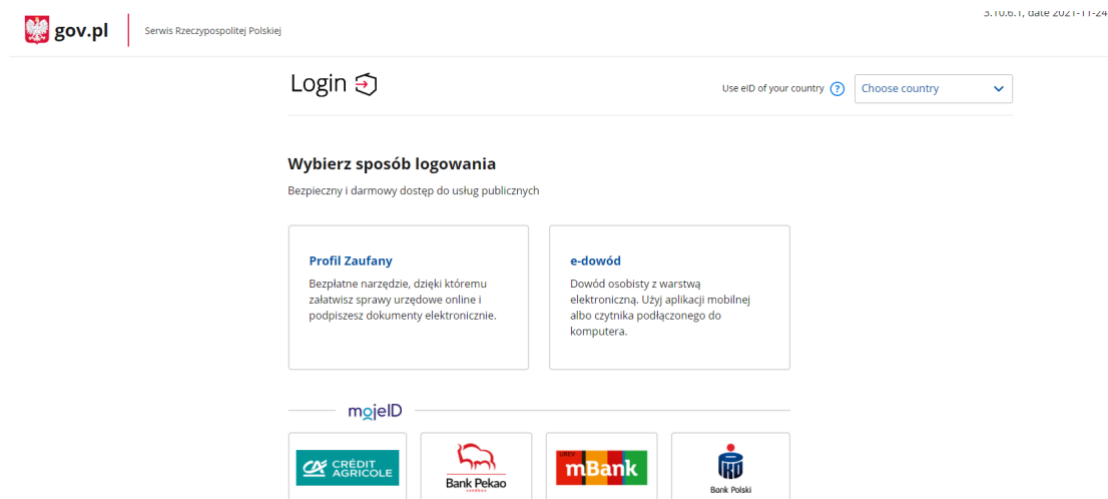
gov.pl
Serwis Rzeczypospolitej Polskiej
3.10.6.1, date 2021-11-24

Login

Use eID of your country ? Choose country

Wybierz sposób logowania

Bezpieczny i darmowy dostęp do usług publicznych

Profil Zaufany
Bezpłatne narzędzie, dzięki któremu załatwisz sprawy urzędowe online i podpiszesz dokumenty elektronicznie.

e-dowód
Dowód osobisty z warstwą elektroniczną. Użyj aplikacji mobilnej albo czytnika podłączonego do komputera.

mojeID

CRÉDIT AGRICOLE

Bank Pekao

mBank

Bank Polski